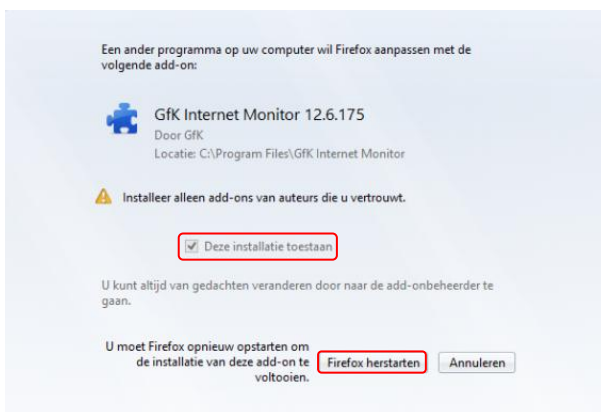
Een ander programma op uw computer wil Firefox aanpassen met de volgende add-on:

GfK Internet Monitor 12.6.175
Door GfK
Locatie: C:\Program Files\GfK Internet Monitor

Installeer alleen add-ons van auteurs die u vertrouwt.

Deze installatie toestaan

U kunt altijd van gedachten veranderen door naar de add-onbeheerder te gaan.

U moet Firefox opnieuw opstarten om de installatie van deze add-on te voltooien.

Firefox herstarten

Annuleren